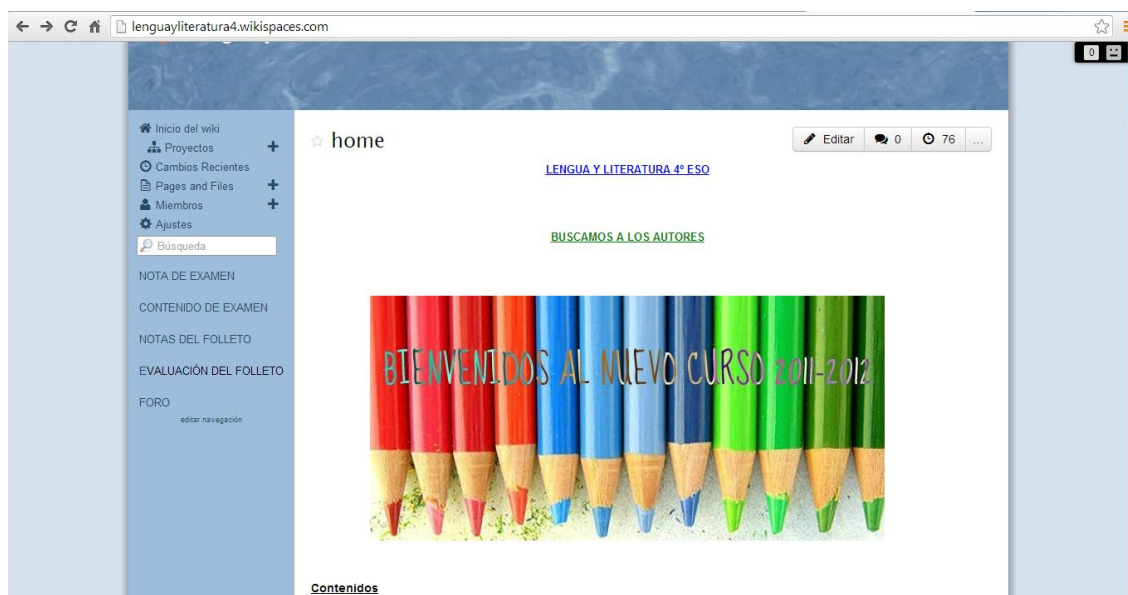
lenguayliteratura4.wikispaces.com

0

Inicio del wiki
Proyectos +
Cambios Recientes
Pages and Files +
Miembros +
Ajustes
Búsqueda

NOTA DE EXAMEN
CONTENIDO DE EXAMEN
NOTAS DEL FOLLETO
EVALUACIÓN DEL FOLLETO
FORO
editar navegación

home

Editar 0 76 ...

LENGUA Y LITERATURA 4º ESO

BUSCAMOS A LOS AUTORES

BIENVENIDOS AL NUEVO CURSO 2011-2012

Contenidos